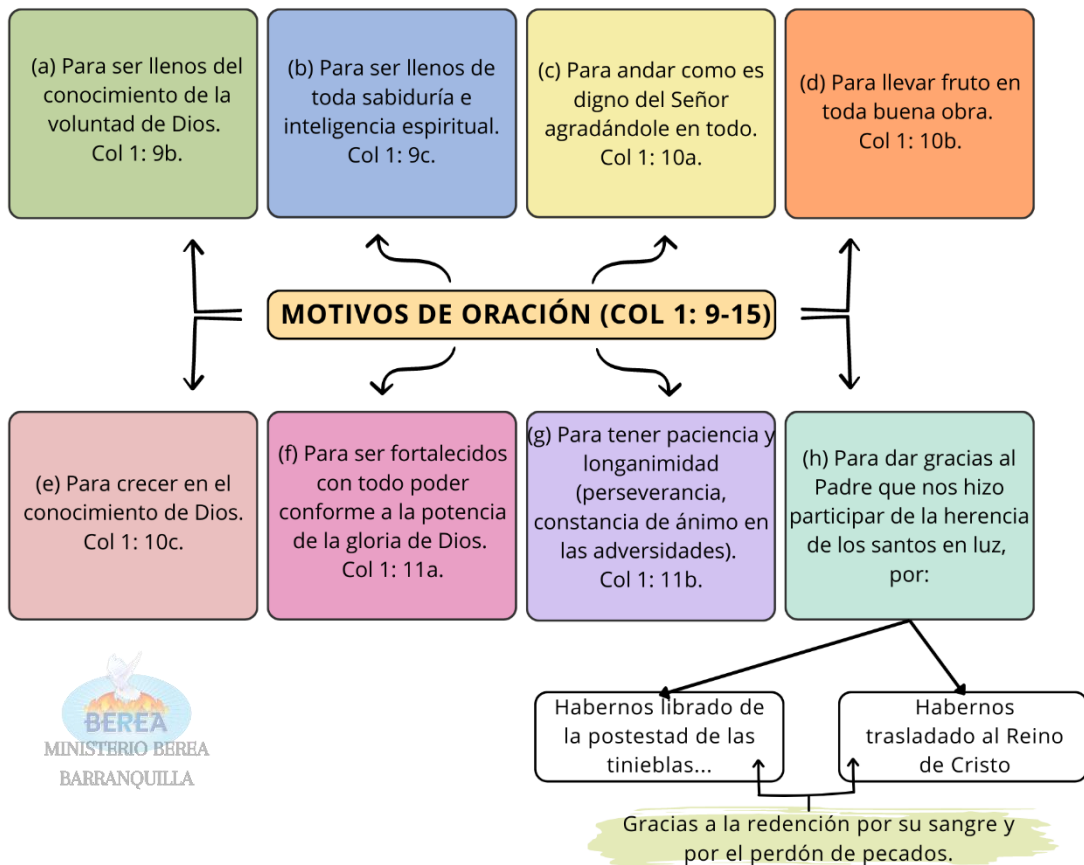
(a) Para ser llenos del conocimiento de la voluntad de Dios. Col 1: 9b.

(b) Para ser llenos de toda sabiduría e inteligencia espiritual. Col 1: 9c.

(c) Para andar como es digno del Señor agradándole en todo. Col 1: 10a.

(d) Para llevar fruto en toda buena obra. Col 1: 10b.

MOTIVOS DE ORACIÓN (COL 1: 9-15)

(e) Para crecer en el conocimiento de Dios. Col 1: 10c.

(f) Para ser fortalecidos con todo poder conforme a la potencia de la gloria de Dios. Col 1: 11a.

(g) Para tener paciencia y longanimidad (perseverancia, constancia de ánimo en las adversidades). Col 1: 11b.

(h) Para dar gracias al Padre que nos hizo participar de la herencia de los santos en luz, por:

BEREA
MINISTERIO BEREA
BARRANQUILLA

Habernos librado de la postestad de las tinieblas...

Habernos trasladado al Reino de Cristo

Gracias a la redención por su sangre y por el perdón de pecados.